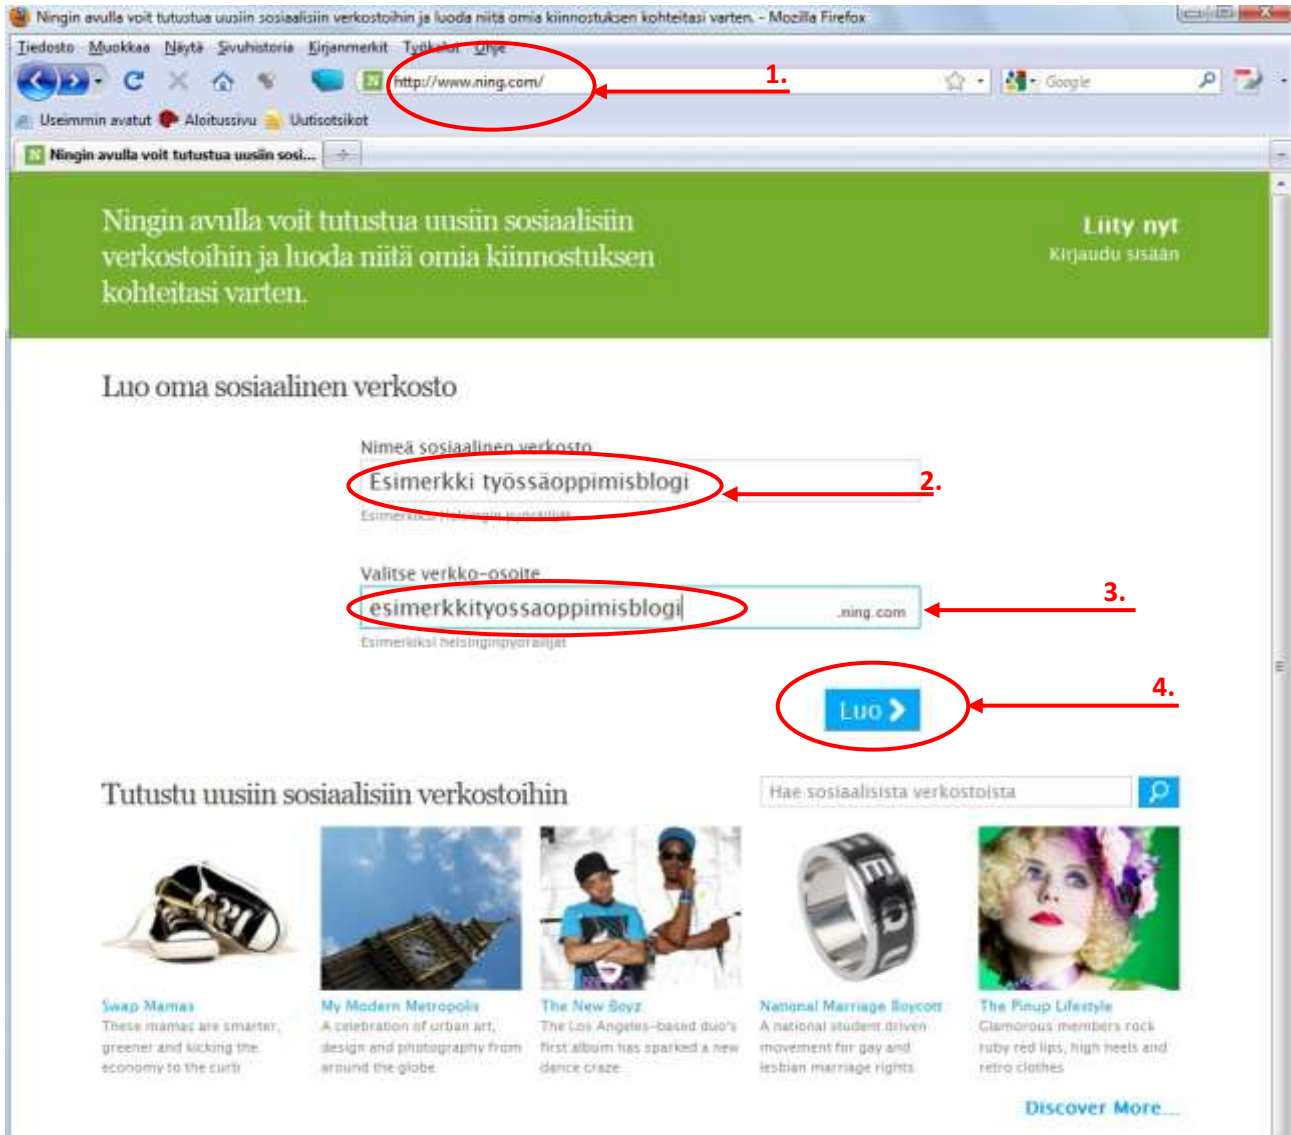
Ningin avulla voit tutustua uusiin sosiaalisiin verkostoihin ja luoda niitä omia kiinnostuksen kohteitasi varten. - Mozilla Firefox

Tiedosto Muokkaa Näytä Sivuhistoria Kirjanmerkit Työkalut Ohje

http://www.ning.com/

1.

Google

Useimmin avatut Aloitussivu Uutisotsikot

Ningin avulla voit tutustua uusiin sosi...

Ningin avulla voit tutustua uusiin sosiaalisiin verkostoihin ja luoda niitä omia kiinnostuksen kohteitasi varten.

Liity nyt
Kirjaudu sisään

Luo oma sosiaalinen verkosto

Nimeä sosiaalinen verkosto

Esimerkki työssäoppimisblogi

2.

Esimerkiksi Helsingin pyöräilijät

Valitse verkko-osoite

esimerkkityossaoppimisblogi

.ning.com

3.

Esimerkiksi helsinginpyorailijat

Luo

4.

Tutustu uusiin sosiaalisiin verkostoihin

Hae sosiaalisista verkostoista

Swap Mamas
These mamas are smarter, greener and kicking the economy to the curb

My Modern Metropolis
A celebration of urban art, design and photography from around the globe

The New Boyz
The Los Angeles-based duo's first album has sparked a new dance craze

National Marriage Boycott
A national student driven movement for gay and lesbian marriage rights

The Pinup Lifestyle
Glamorous members rock ruby red lips, high heels and retro clothes

Discover More...